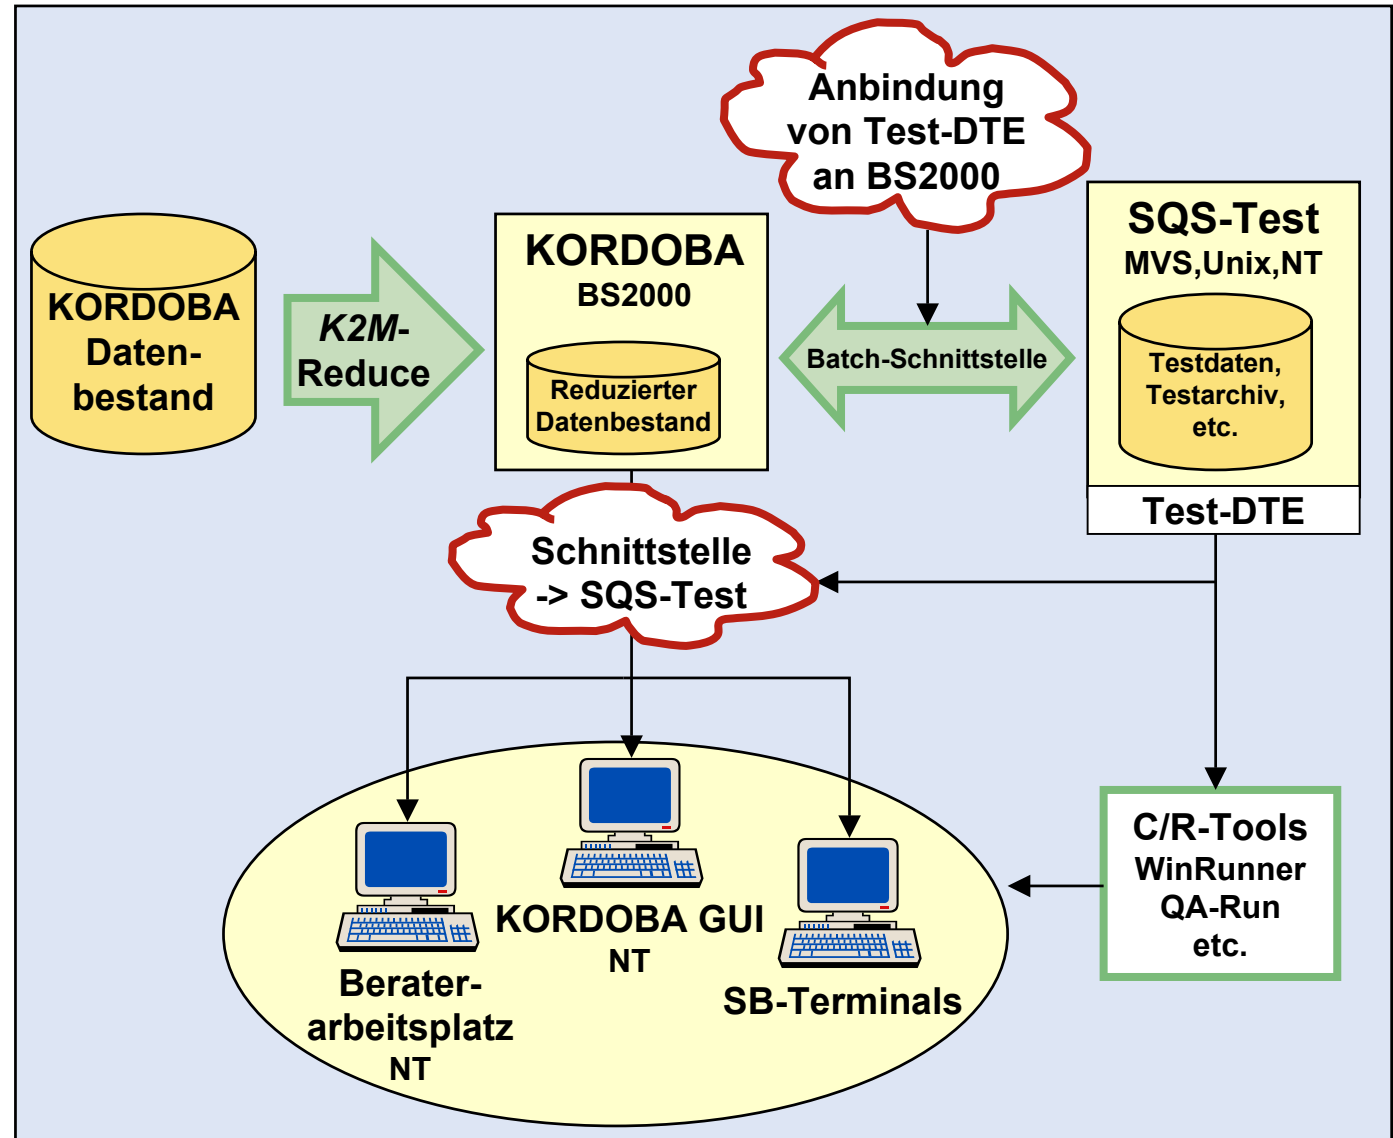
Anbindung von Test-DTE an BS2000

KORDOBA Datenbestand

K2M-Reduce

KORDOBA
BS2000

Reduzierter Datenbestand

Batch-Schnittstelle

SQS-Test
MVS,Unix,NT

Testdaten, Testarchiv, etc.

Test-DTE

Schnittstelle -> SQS-Test

KORDOBA GUI
NT

Beraterarbeitsplatz NT

SB-Terminals

C/R-Tools
WinRunner
QA-Run
etc.